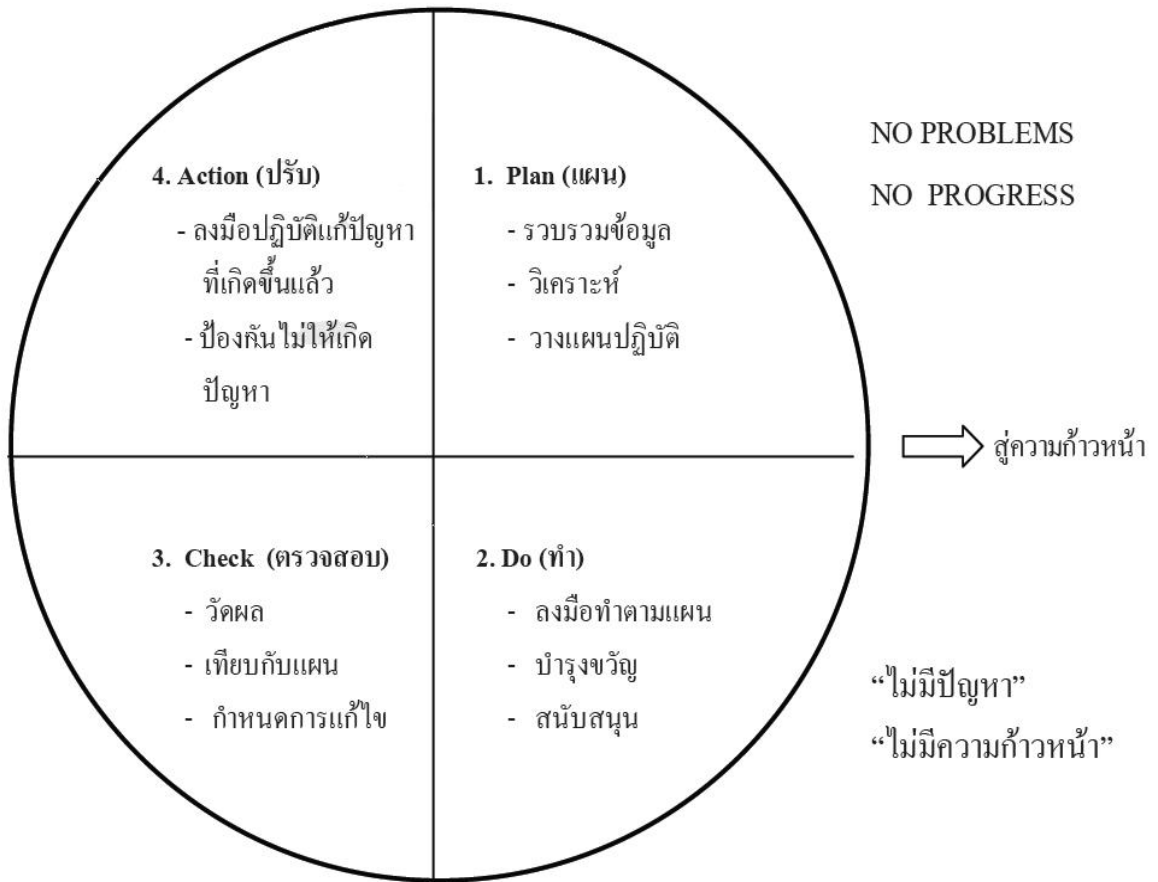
4. Action (ปรับ)

- ลงมือปฏิบัติแก้ปัญหาที่เกิดขึ้นแล้ว
- ป้องกันไม่ให้เกิดปัญหา

1. Plan (แผน)

- รวบรวมข้อมูล
- วิเคราะห์
- วางแผนปฏิบัติ

NO PROBLEMS

NO PROGRESS

สู่ความก้าวหน้า

3. Check (ตรวจสอบ)

- วัดผล
- เทียบกับแผน
- กำหนดการแก้ไข

2. Do (ทำ)

- ลงมือทำตามแผน
- บำรุงขวัญ
- สนับสนุน

"ไม่มีปัญหา"

"ไม่มีความก้าวหน้า"